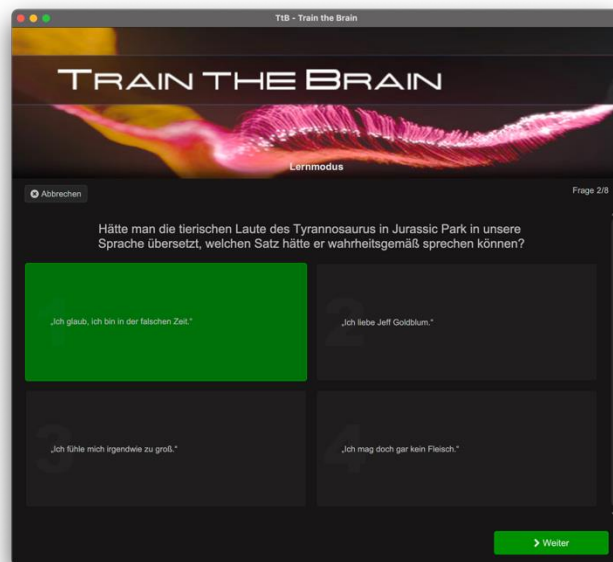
TtB - Train the Brain

TRAIN THE BRAIN

Lernmodus

Abbrechen

Frage 2/8

Hätte man die tierischen Laute des Tyrannosaurus in Jurassic Park in unsere Sprache übersetzt, welchen Satz hätte er wahrheitsgemäß sprechen können?

1
„Ich glaub, ich bin in der falschen Zeit."

2
„Ich liebe Jeff Goldblum."

3
„Ich fühle mich irgendwie zu groß."

4
„Ich mag doch gar kein Fleisch."

Weiter